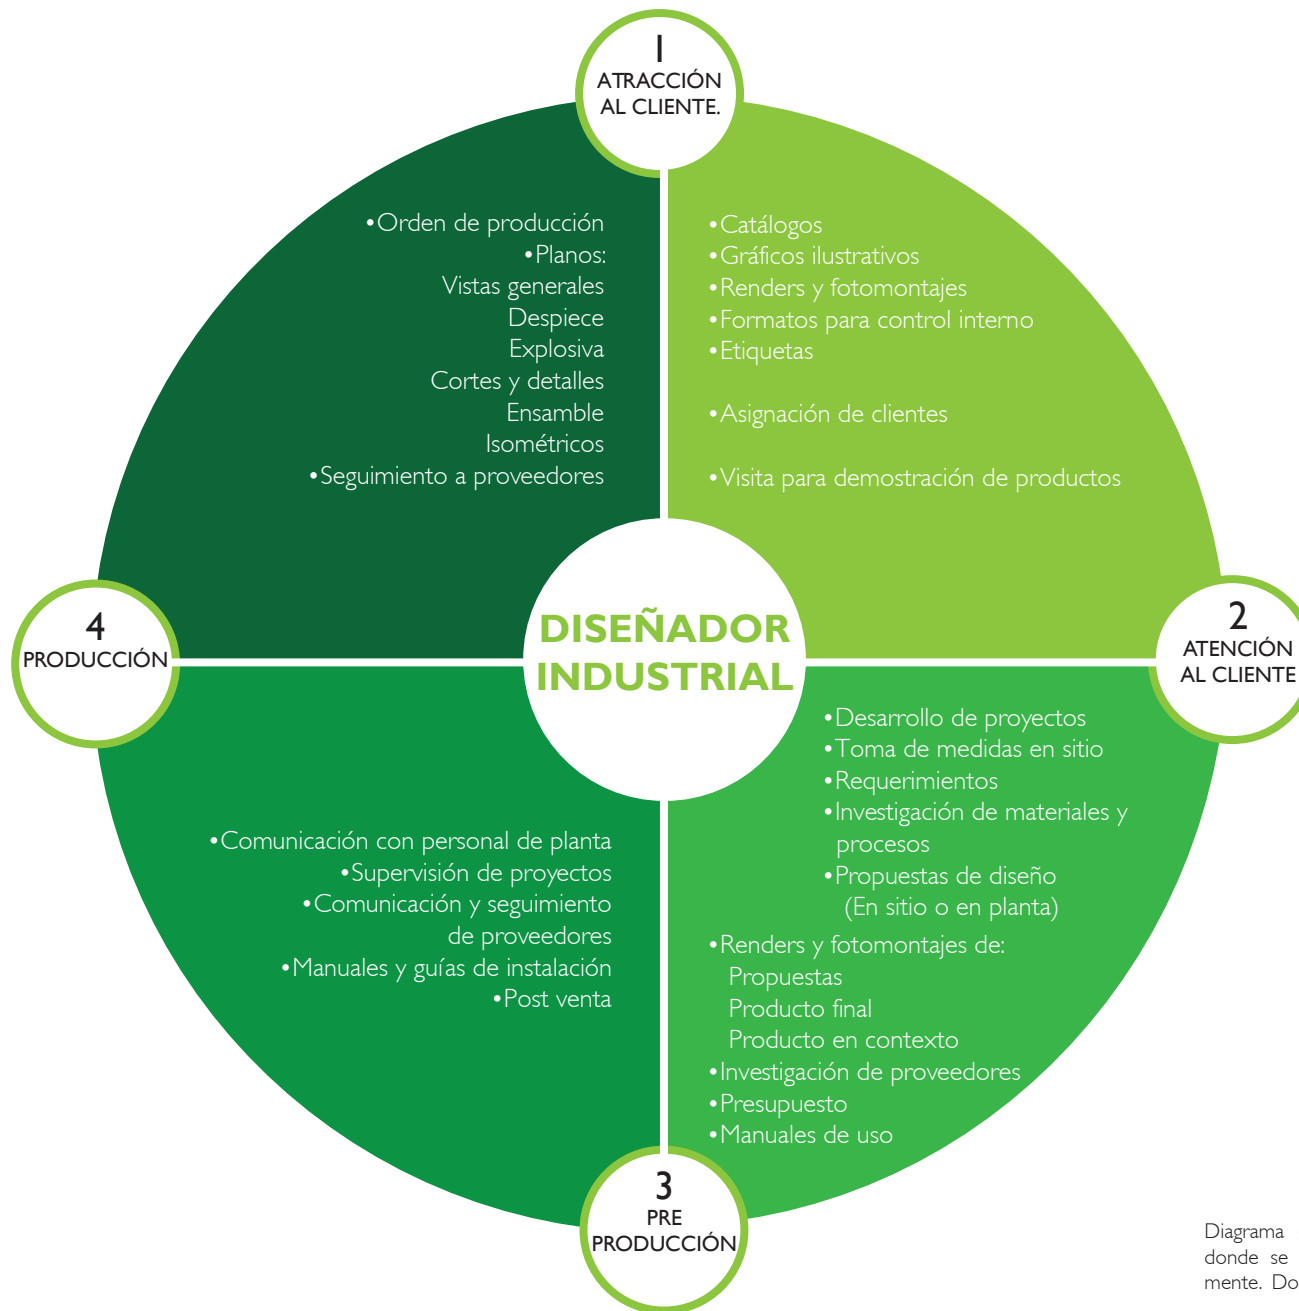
1
ATRACCIÓN AL CLIENTE.

•Catálogos
•Gráficos ilustrativos
•Renders y fotomontajes
•Formatos para control interno
•Etiquetas

•Asignación de clientes

•Visita para demostración de productos

2
ATENCIÓN AL CLIENTE

•Desarrollo de proyectos
•Toma de medidas en sitio
•Requerimientos
•Investigación de materiales y procesos
•Propuestas de diseño (En sitio o en planta)
•Renders y fotomontajes de:
Propuestas
Producto final
Producto en contexto
•Investigación de proveedores
•Presupuesto
•Manuales de uso

3
PRE PRODUCCIÓN

•Comunicación con personal de planta
•Supervisión de proyectos
•Comunicación y seguimiento de proveedores
•Manuales y guías de instalación
•Post venta

4
PRODUCCIÓN

•Orden de producción
•Planos:
Vistas generales
Despiece
Explosiva
Cortes y detalles
Ensamble
Isométricos
•Seguimiento a proveedores

DISEÑADOR INDUSTRIAL

Diagrama
donde se
mente. Do